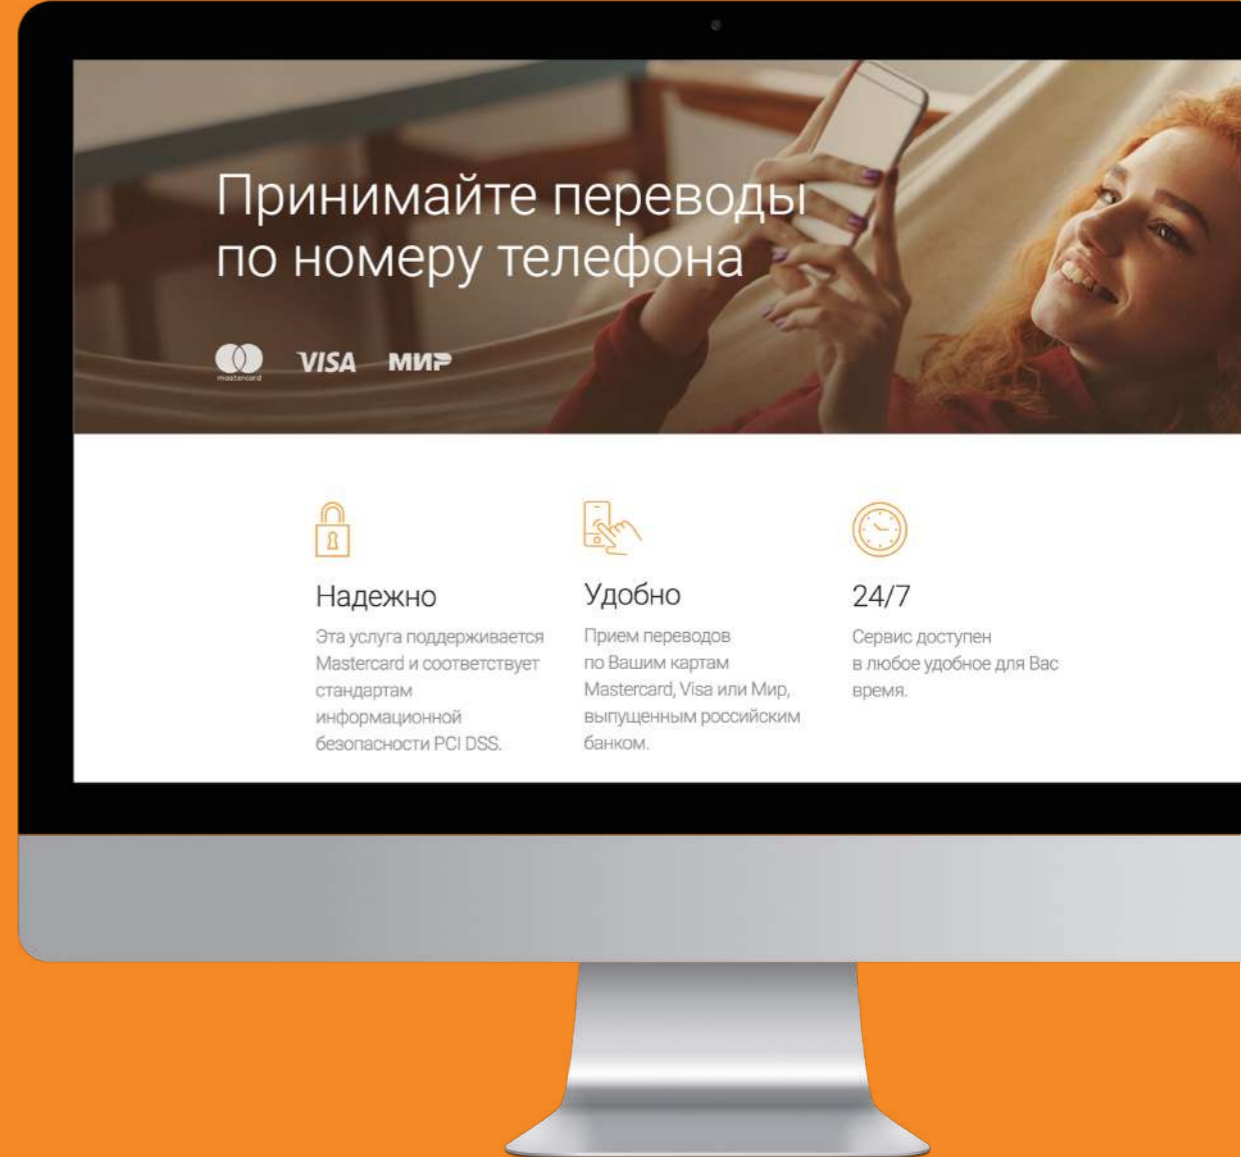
Принимайте переводы по номеру телефона

mastercard VISA МИР

Надежно

Эта услуга поддерживается Mastercard и соответствует стандартам информационной безопасности PCI DSS.

Удобно

Прием переводов по Вашим картам Mastercard, Visa или Мир, выпущенным российским банком.

24/7

Сервис доступен в любое удобное для Вас время.